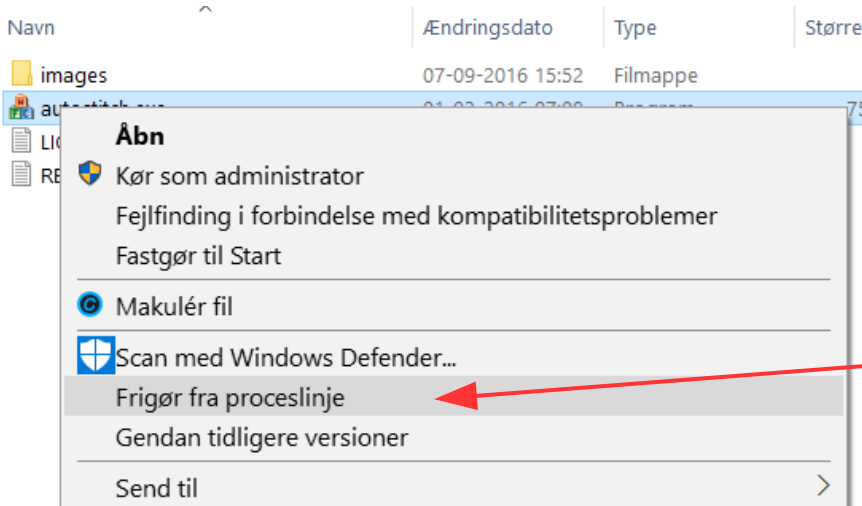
| Navn | Ændringsdato | Type | Større |
|---|---|---|---|
| images | 07-09-2016 15:52 | Filmappe | |
| autostitch.exe | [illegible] | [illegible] | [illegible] |
| LIC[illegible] | | | |
| RE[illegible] | | | |

Åbn
Kør som administrator
Fejlfinding i forbindelse med kompatibilitetsproblemer
Fastgør til Start
Makulér fil
Scan med Windows Defender...
Frigør fra proceslinje
Gendan tidligere versioner
Send til